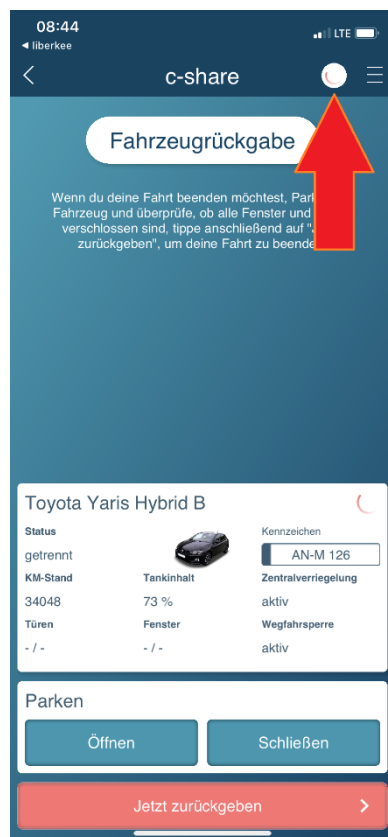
08:44
◀ liberkee
LTE

c-share

Fahrzeugrückgabe

Wenn du deine Fahrt beenden möchtest, Park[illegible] Fahrzeug und überprüfe, ob alle Fenster und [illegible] verschlossen sind, tippe anschließend auf "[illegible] zurückgeben", um deine Fahrt zu beende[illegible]

Toyota Yaris Hybrid B

Status
getrennt

Kennzeichen
AN-M 126

KM-Stand
34048

Tankinhalt
73 %

Zentralverriegelung
aktiv

Türen
- / -

Fenster
- / -

Wegfahrsperre
aktiv

Parken

Öffnen

Schließen

Jetzt zurückgeben